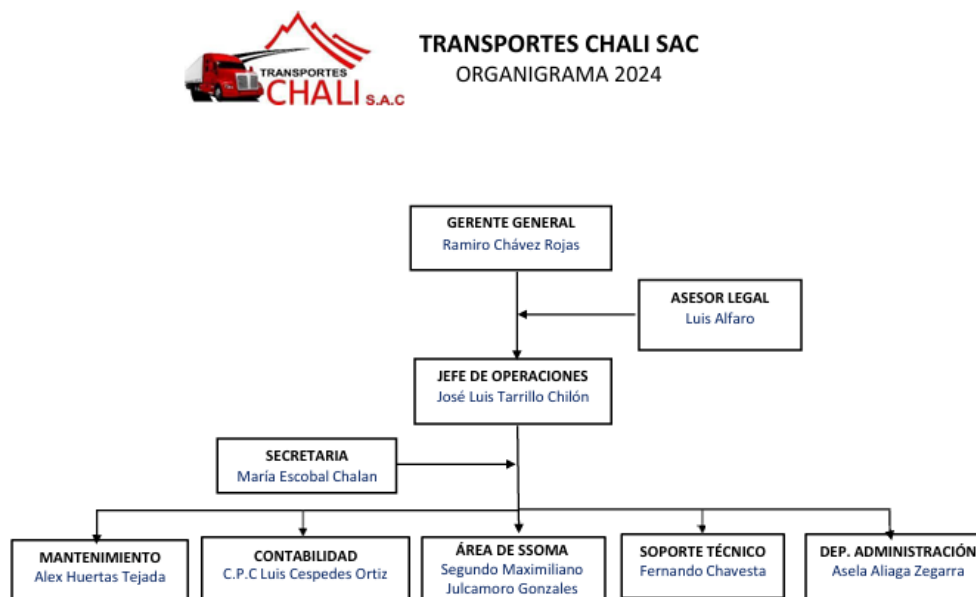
TRANSPORTES CHALI S.A.C

TRANSPORTES CHALI SAC
ORGANIGRAMA 2024

GERENTE GENERAL
Ramiro Chávez Rojas

ASESOR LEGAL
Luis Alfaro

JEFE DE OPERACIONES
José Luis Tarrillo Chilón

SECRETARIA
María Escobal Chalan

MANTENIMIENTO
Alex Huertas Tejada

CONTABILIDAD
C.P.C Luis Cespedes Ortiz

ÁREA DE SSOMA
Segundo Maximiliano Julcamoro Gonzales

SOPORTE TÉCNICO
Fernando Chavesta

DEP. ADMINISTRACIÓN
Asela Aliaga Zegarra